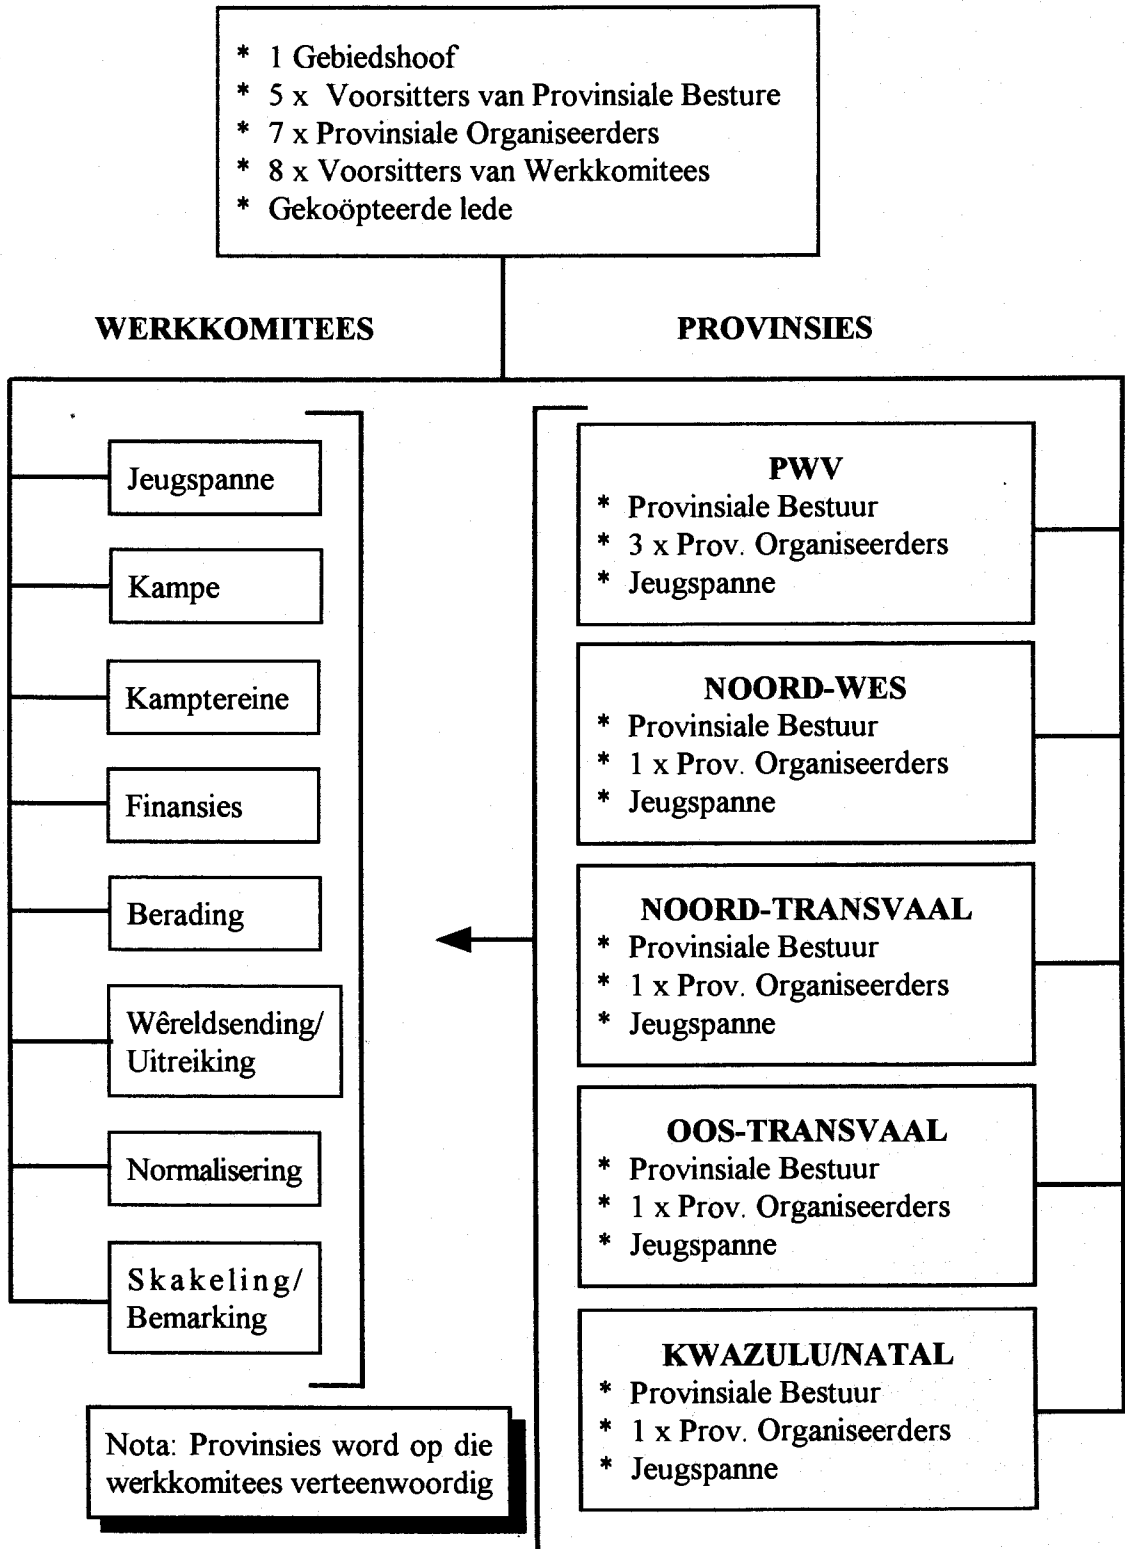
* 1 Gebiedshoof
* 5 x Voorsitters van Provinsiale Besture
* 7 x Provinsiale Organiseerders
* 8 x Voorsitters van Werkkomitees
* Gekoöpteerde lede

WERKKOMITEES

PROVINSIES

Jeugspanne

Kampe

Kamptereine

Finansies

Berading

Wêreldsending/ Uitreiking

Normalisering

Skakeling/ Bemarking

Nota: Provinsies word op die werkkomitees verteenwoordig

PWV
* Provinsiale Bestuur
* 3 x Prov. Organiseerders
* Jeugspanne

NOORD-WES
* Provinsiale Bestuur
* 1 x Prov. Organiseerders
* Jeugspanne

NOORD-TRANSVAAL
* Provinsiale Bestuur
* 1 x Prov. Organiseerders
* Jeugspanne

OOS-TRANSVAAL
* Provinsiale Bestuur
* 1 x Prov. Organiseerders
* Jeugspanne

KWAZULU/NATAL
* Provinsiale Bestuur
* 1 x Prov. Organiseerders
* Jeugspanne